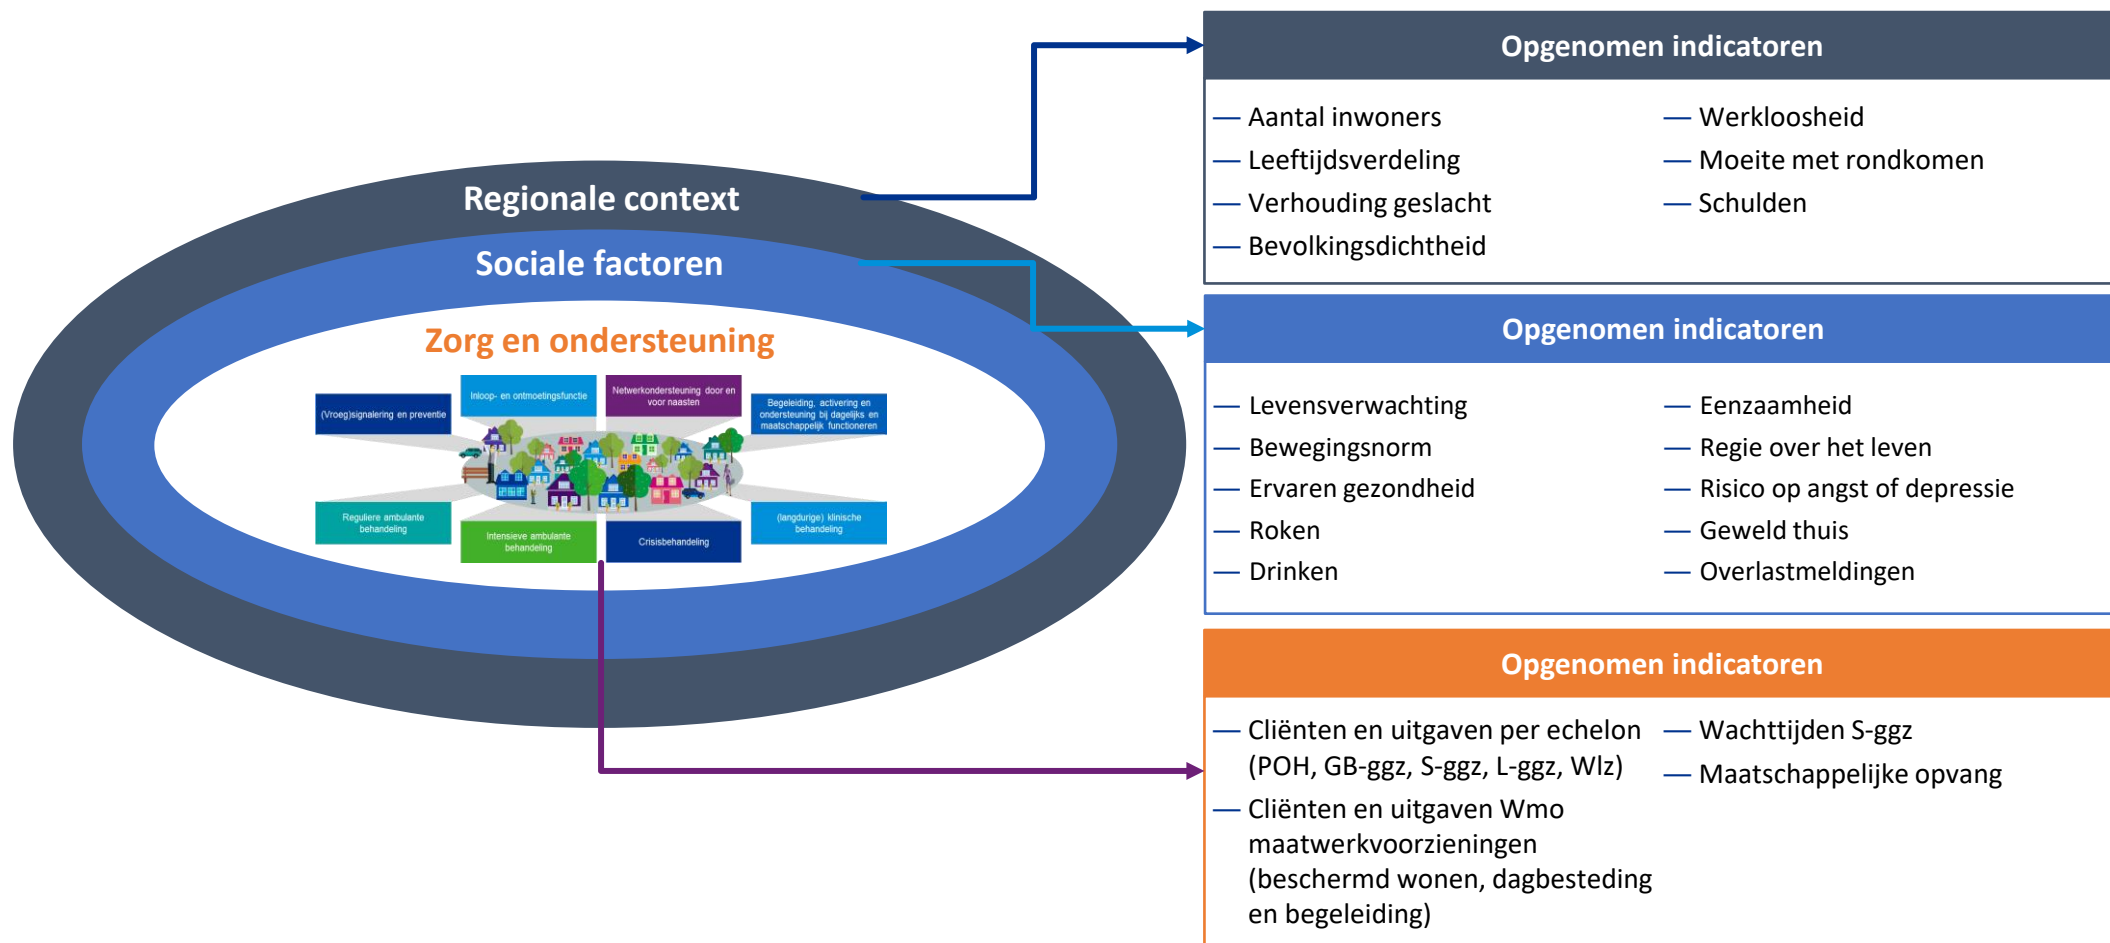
Regionale context

Sociale factoren

Zorg en ondersteuning

(Vroeg)signalering en preventie

Inloop- en ontmoetingsfunctie

Netwerkondersteuning door en voor naasten

Begeleiding, activering en ondersteuning bij dagelijks en maatschappelijk functioneren

Reguliere ambulante behandeling

Intensieve ambulante behandeling

Crisisbehandeling

(langdurige) klinische behandeling

Opgenomen indicatoren

— Aantal inwoners
— Leeftijdsverdeling
— Verhouding geslacht
— Bevolkingsdichtheid

— Werkloosheid
— Moeite met rondkomen
— Schulden

Opgenomen indicatoren

— Levensverwachting
— Bewegingsnorm
— Ervaren gezondheid
— Roken
— Drinken

— Eenzaamheid
— Regie over het leven
— Risico op angst of depressie
— Geweld thuis
— Overlastmeldingen

Opgenomen indicatoren

— Cliënten en uitgaven per echelon (POH, GB-ggz, S-ggz, L-ggz, Wlz)
— Cliënten en uitgaven Wmo maatwerkvoorzieningen (beschermd wonen, dagbesteding en begeleiding)

— Wachttijden S-ggz
— Maatschappelijke opvang